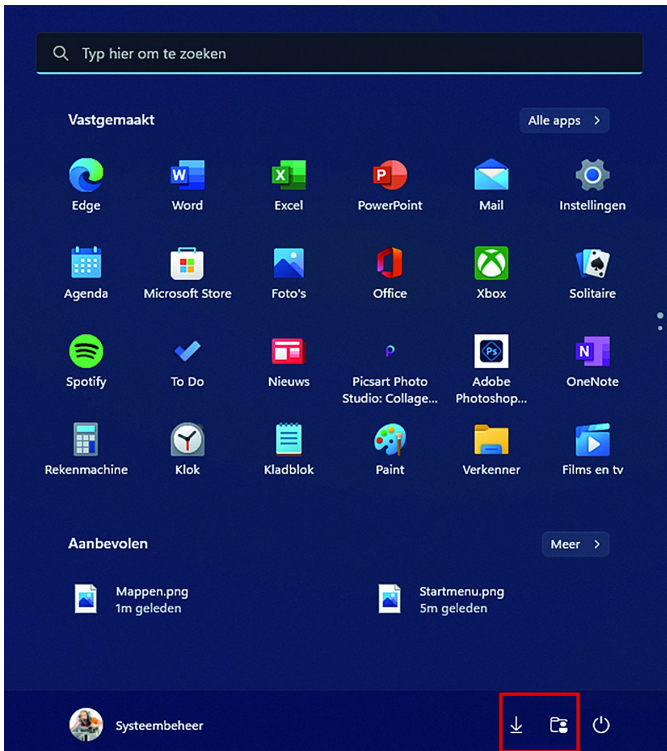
Typ hier om te zoeken

Vastgemaakt

Alle apps >

Edge
Word
Excel
PowerPoint
Mail
Instellingen

Agenda
Microsoft Store
Foto's
Office
Xbox
Solitaire

Spotify
To Do
Nieuws
Picsart Photo Studio: Collage...
Adobe Photoshop...
OneNote

Rekenmachine
Klok
Kladblok
Paint
Verkenner
Films en tv

Aanbevolen

Meer >

Mappen.png
1m geleden

Startmenu.png
5m geleden

Systeembeheer